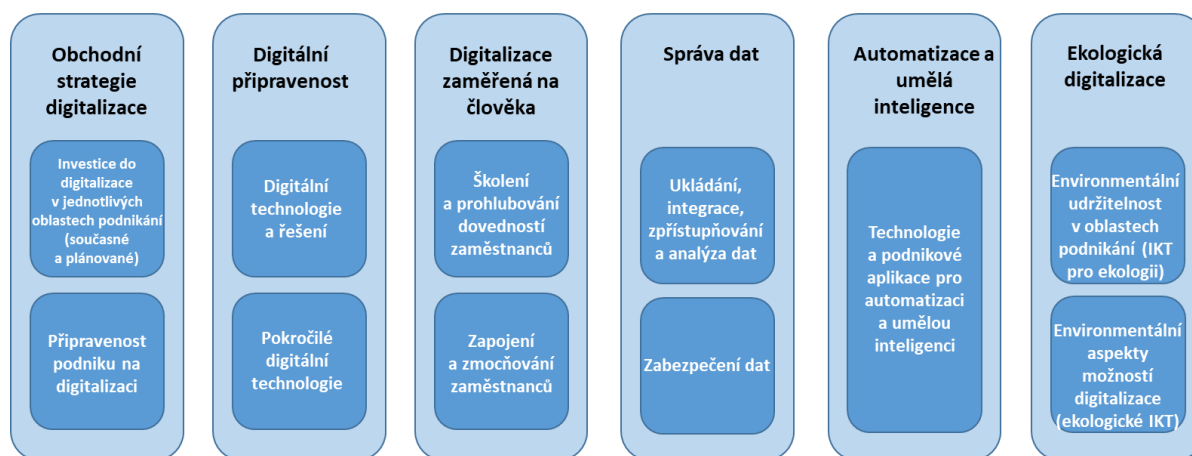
Obchodní strategie digitalizace

Investice do digitalizace v jednotlivých oblastech podnikání (současné a plánované)

Připravenost podniku na digitalizaci

Digitální připravenost

Digitální technologie a řešení

Pokročilé digitální technologie

Digitalizace zaměřená na člověka

Školení a prohlubování dovedností zaměstnanců

Zapojení a zmocňování zaměstnanců

Správa dat

Ukládání, integrace, zpřístupňování a analýza dat

Zabezpečení dat

Automatizace a umělá inteligence

Technologie a podnikové aplikace pro automatizaci a umělou inteligenci

Ekologická digitalizace

Environmentální udržitelnost v oblastech podnikání (IKT pro ekologii)

Environmentální aspekty možností digitalizace (ekologické IKT)